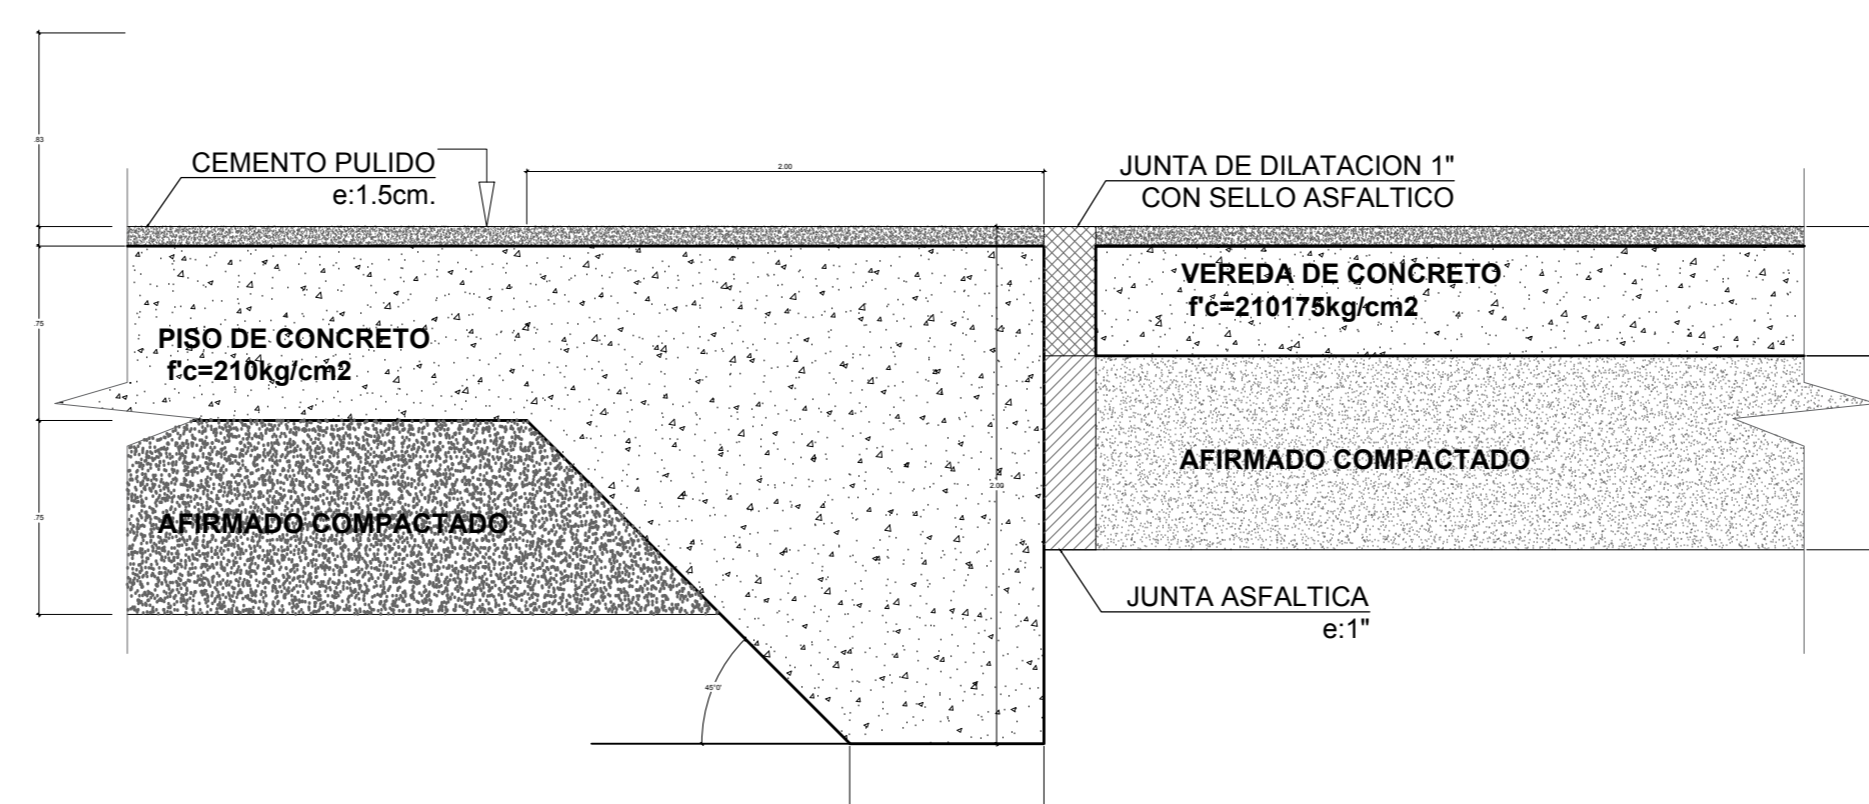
.83

CEMENTO PULIDO
e:1.5cm.

2.00

JUNTA DE DILATACION 1"
CON SELLO ASFALTICO

.75

VEREDA DE CONCRETO
f'c=210175kg/cm2

PISO DE CONCRETO
f'c=210kg/cm2

2.00

AFIRMADO COMPACTADO

.75

AFIRMADO COMPACTADO

JUNTA ASFALTICA
e:1"

45°0'